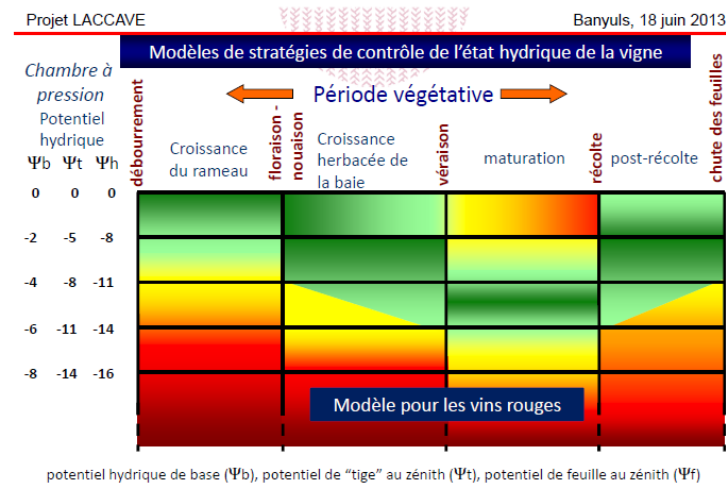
Projet LACCAVE

Banyuls, 18 juin 2013

Modèles de stratégies de contrôle de l'état hydrique de la vigne

Chambre à pression

Potentiel hydrique

Période végétative

| Ψb | Ψt | Ψh |
|---|---|---|
| 0 | 0 | 0 |
| -2 | -5 | -8 |
| -4 | -8 | -11 |
| -6 | -11 | -14 |
| -8 | -14 | -16 |

débourrement

Croissance du rameau

floraison - nouaison

Croissance herbacée de la baie

véraison

maturation

récolte

post-récolte

chute des feuilles

Modèle pour les vins rouges

potentiel hydrique de base (Ψb), potentiel de "tige" au zénith (Ψt), potentiel de feuille au zénith (Ψf)